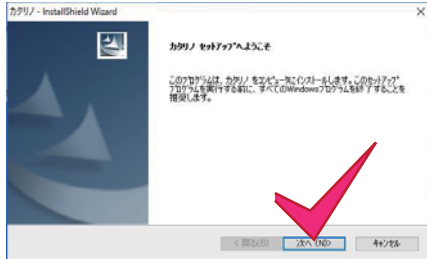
カタリノ - InstallShield Wizard

×

カタリノ セットアップへようこそ

このプログラムは、カタリノ をコンピュータにインストールします。このセットアップ プログラムを実行する前に、すべてのWindowsプログラムを終了することを推奨します。

< 戻る(B)

次へ(N)>

キャンセル